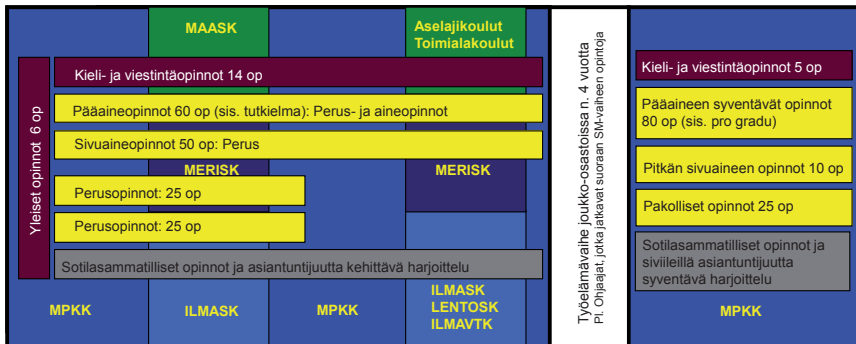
MAASK

Aselajikoulut
Toimialakoulut

Yleiset opinnot 6 op

Kieli- ja viestintäopinnot 14 op

Pääaineopinnot 60 op (sis. tutkielma): Perus- ja aineopinnot

Sivuaineopinnot 50 op: Perus

MERISK

MERISK

Perusopinnot: 25 op

Perusopinnot: 25 op

Sotilasammatilliset opinnot ja asiantuntijuutta kehittävä harjoittelu

MPKK

ILMASK

MPKK

ILMASK
LENTOSK
ILMAVTK

Työelämävaihe joukko-osastoissa n. 4 vuotta
Pl. Ohjaajat, jotka jatkavat suoraan SM-vaiheen opintoja

Kieli- ja viestintäopinnot 5 op

Pääaineen syventävät opinnot 80 op (sis. pro gradu)

Pitkän sivuaineen opinnot 10 op

Pakolliset opinnot 25 op

Sotilasammatilliset opinnot ja siviileillä asiantuntijuutta syventävä harjoittelu

MPKK